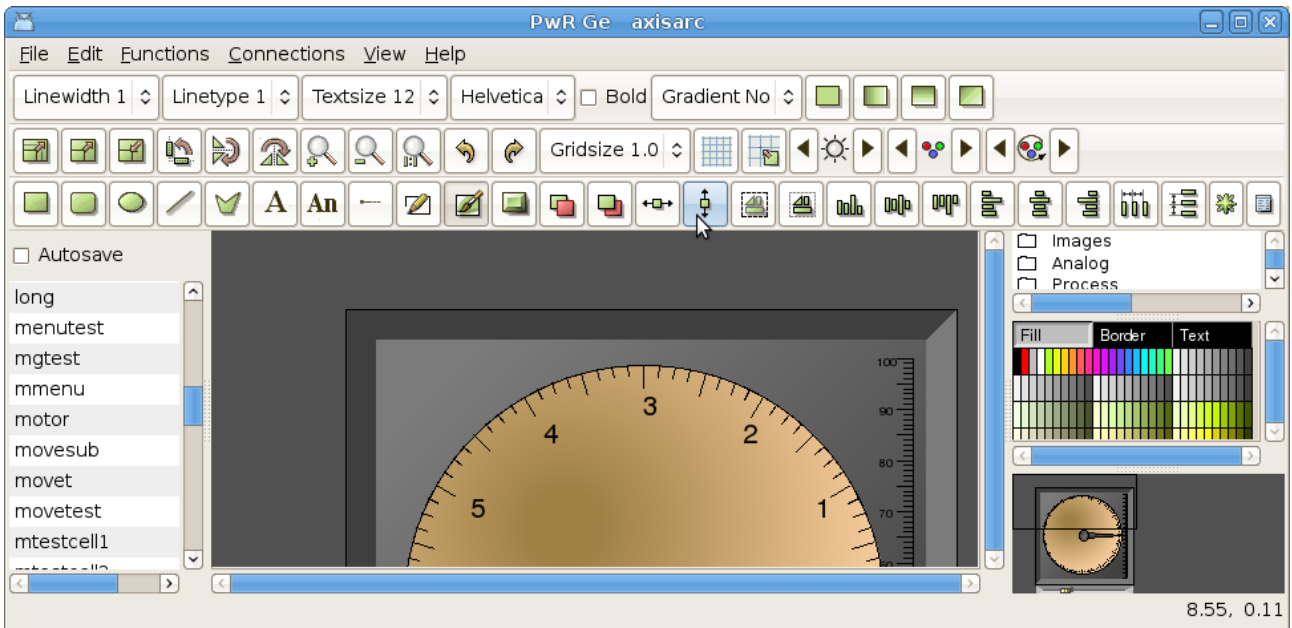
PwR Ge axisarc

File Edit Functions Connections View Help

Linewidth 1 Linetype 1 Textsize 12 Helvetica Bold Gradient No

Gridsize 1.0

A An

Autosave

long
menutest
mgtest
mmenu
motor
movesub
movet
movetest
mtestcell1
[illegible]

Images
Analog
Process

Fill Border Text

3
4
2
5
1

100
90
80
70
60

8.55, 0.11